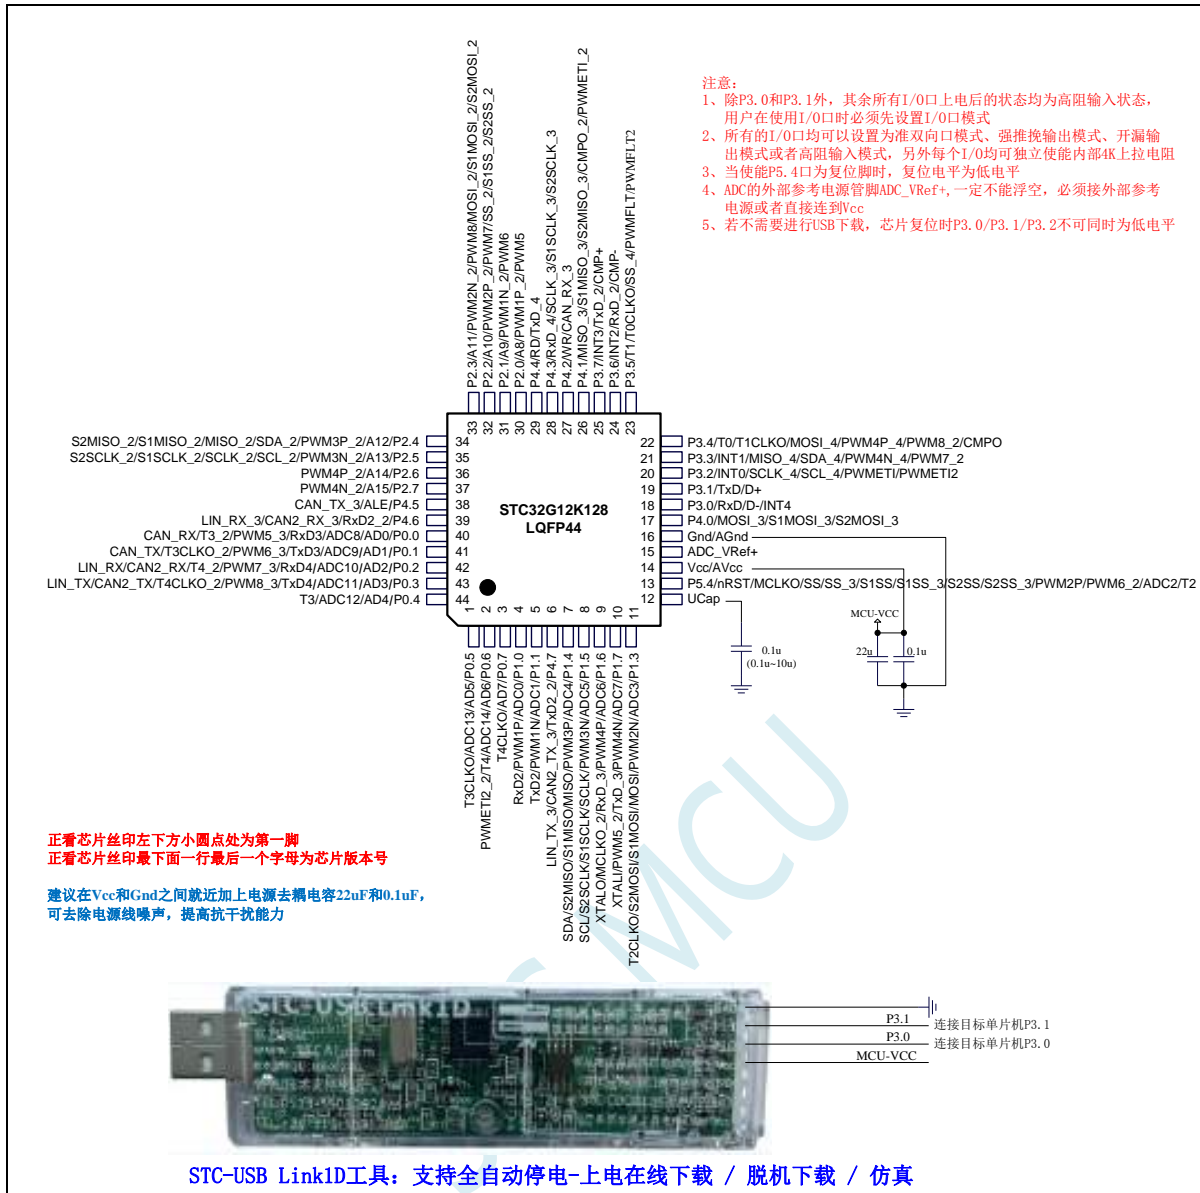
注意：
1、除P3.0和P3.1外，其余所有I/O口上电后的状态均为高阻输入状态，用户在使用I/O口时必须先设置I/O口模式
2、所有的I/O口均可以设置为准双向口模式、强推挽输出模式、开漏输出模式或者高阻输入模式，另外每个I/O均可独立使能内部4K上拉电阻
3、当使能P5.4口为复位脚时，复位电平为低电平
4、ADC的外部参考电源管脚ADC_VRef+,一定不能浮空，必须接外部参考电源或者直接连到Vcc
5、若不需要进行USB下载，芯片复位时P3.0/P3.1/P3.2不可同时为低电平

P2.3/A11/PWM2N_2/PWM8/MOSI_2/S1MOSI_2/S2MOSI_2
P2.2/A10/PWM2P_2/PWM7/SS_2/S1SS_2/S2SS_2
P2.1/A9/PWM1N_2/PWM6
P2.0/A8/PWM1P_2/PWM5
P4.4/RD/TxD_4
P4.3/RxD_4/SCLK_3/S1SCLK_3/S2SCLK_3
P4.2/WR/CAN_RX_3
P4.1/MISO_3/S1MISO_3/S2MISO_3/CMPO_2/PWMETI_2
P3.7/INT3/TxD_2/CMP+
P3.6/INT2/RxD_2/CMP-
P3.5/T1/T0CLKO/SS_4/PWMFLT/PWMFLT2

33 32 31 30 29 28 27 26 25 24 23

S2MISO_2/S1MISO_2/MISO_2/SDA_2/PWM3P_2/A12/P2.4 34
S2SCLK_2/S1SCLK_2/SCLK_2/SCL_2/PWM3N_2/A13/P2.5 35
PWM4P_2/A14/P2.6 36
PWM4N_2/A15/P2.7 37
CAN_TX_3/ALE/P4.5 38
LIN_RX_3/CAN2_RX_3/RxD2_2/P4.6 39
CAN_RX/T3_2/PWM5_3/RxD3/ADC8/AD0/P0.0 40
CAN_TX/T3CLKO_2/PWM6_3/TxD3/ADC9/AD1/P0.1 41
LIN_RX/CAN2_RX/T4_2/PWM7_3/RxD4/ADC10/AD2/P0.2 42
LIN_TX/CAN2_TX/T4CLKO_2/PWM8_3/TxD4/ADC11/AD3/P0.3 43
T3/ADC12/AD4/P0.4 44

STC32G12K128
LQFP44

22 P3.4/T0/T1CLKO/MOSI_4/PWM4P_4/PWM8_2/CMPO
21 P3.3/INT1/MISO_4/SDA_4/PWM4N_4/PWM7_2
20 P3.2/INT0/SCLK_4/SCL_4/PWMETI/PWMETI2
19 P3.1/TxD/D+
18 P3.0/RxD/D-/INT4
17 P4.0/MOSI_3/S1MOSI_3/S2MOSI_3
16 Gnd/AGnd
15 ADC_VRef+
14 Vcc/AVcc
13 P5.4/nRST/MCLKO/SS/SS_3/S1SS/S1SS_3/S2SS/S2SS_3/PWM2P/PWM6_2/ADC2/T2
12 UCap

1 2 3 4 5 6 7 8 9 10 11

T3CLKO/ADC13/AD5/P0.5
PWMETI2_2/T4/ADC14/AD6/P0.6
T4CLKO/ADC15/AD7/P0.7
RxD2/PWM1P/ADC0/P1.0
TxD2/PWM1N/ADC1/P1.1
LIN_TX_3/CAN2_TX_3/TxD2_2/P4.7
SDA/S2MISO/S1MISO/MISO/PWM3P/ADC4/P1.4
SCL/S2SCLK/S1SCLK/SCLK/PWM3N/ADC5/P1.5
XTALO/MCLKO_2/RxD_3/PWM4P/ADC6/P1.6
XTALI/PWM5_2/TxD_3/PWM4N/ADC7/P1.7
T2CLKO/S2MOSI/S1MOSI/MOSI/PWM2N/ADC3/P1.3

MCU-VCC
22u
0.1u
0.1u
(0.1u~10u)

正看芯片丝印左下方小圆点处为第一脚
正看芯片丝印最下面一行最后一个字母为芯片版本号

建议在Vcc和Gnd之间就近加上电源去耦电容22uF和0.1uF，可去除电源线噪声，提高抗干扰能力

STC-USB Link1D
P3.1
P3.0
MCU-VCC
连接目标单片机P3.1
连接目标单片机P3.0

STC-USB Link1D工具：支持全自动停电-上电在线下载 / 脱机下载 / 仿真